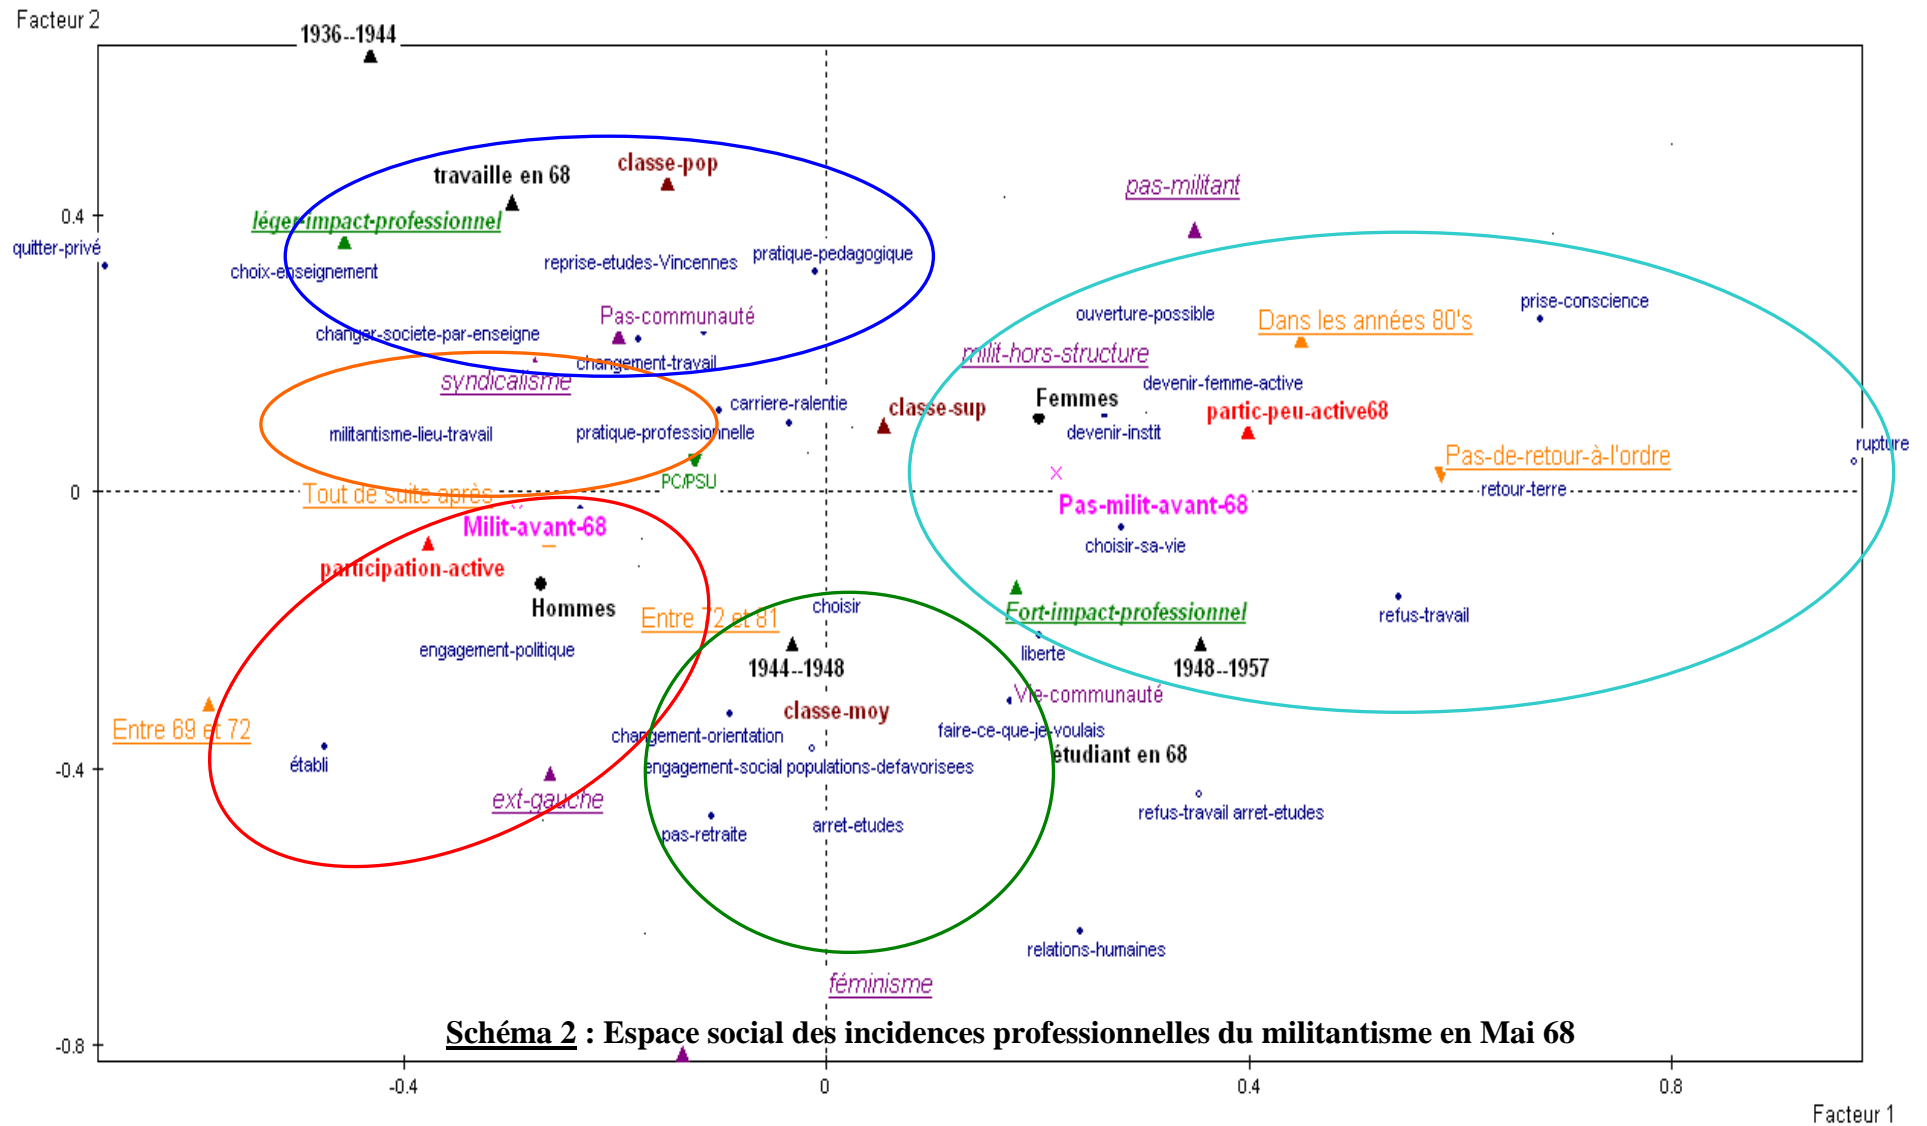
Facteur 2

1936--1944

0.4

0

-0.4

-0.8

quitter-privé

travaille en 68

classe-pop

léger-impact-professionnel

choix-enseignement

reprise-etudes-Vincennes

pratique-pedagogique

pas-militant

Pas-communauté

changer-societe-par-enseigne

changement-travail

syndicalisme

ouverture-possible

Dans les années 80's

prise-conscience

milit-hors-structure

devenir-femme-active

carriere-ralentie

classe-sup

Femmes

partic-peu-active68

militantisme-lieu-travail

pratique-professionnelle

devenir-instit

rupture

Pas-de-retour-à-l'ordre

PC/PSU

Tout de suite après

retour-terre

Milit-avant-68

Pas-milit-avant-68

participation-active

choisir-sa-vie

Hommes

choisir

Fort-impact-professionnel

refus-travail

Entre 72 et 81

engagement-politique

liberte

1944--1948

1948--1957

Vie-communauté

Entre 69 et 72

classe-moy

changement-orientation

faire-ce-que-je-voulais

étudiant en 68

établi

engagement-social populations-defavorisees

ext-gauche

refus-travail arret-etudes

pas-retraite

arret-etudes

relations-humaines

féminisme

Schéma 2 : Espace social des incidences professionnelles du militantisme en Mai 68

-0.4

0

0.4

0.8

Facteur 1